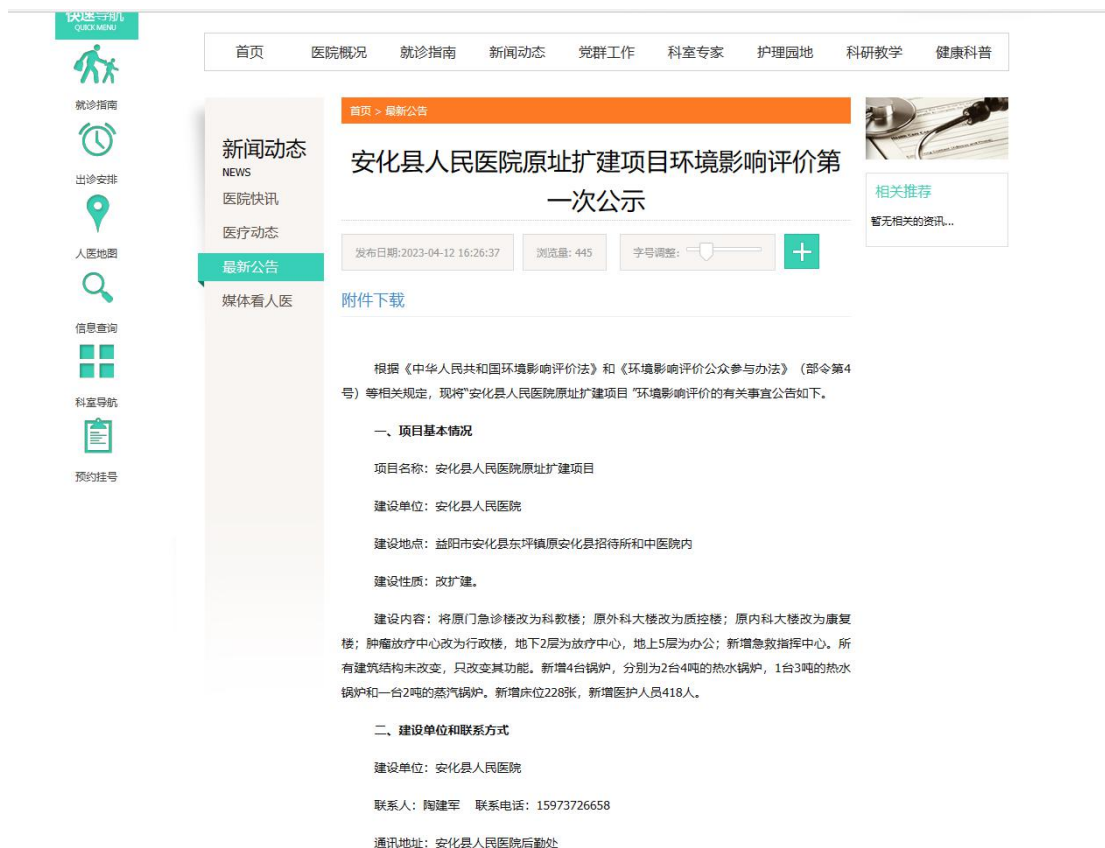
快速导航
QUICK MENU

就诊指南

出诊安排

人医地图

信息查询

科室导航

预约挂号

首页 医院概况 就诊指南 新闻动态 党群工作 科室专家 护理园地 科研教学 健康科普

新闻动态
NEWS

医院快讯

医疗动态

最新公告

媒体看人医

首页 > 最新公告

安化县人民医院原址扩建项目环境影响评价第一次公示

发布日期:2023-04-12 16:26:37 浏览量: 445 字号调整:

+

附件下载

根据《中华人民共和国环境影响评价法》和《环境影响评价公众参与办法》（部令第4号）等相关规定，现将"安化县人民医院原址扩建项目 "环境影响评价的有关事宜公告如下。

一、项目基本情况

项目名称：安化县人民医院原址扩建项目

建设单位：安化县人民医院

建设地点：益阳市安化县东坪镇原安化县招待所和中医院内

建设性质：改扩建。

建设内容：将原门急诊楼改为科教楼；原外科大楼改为质控楼；原内科大楼改为康复楼；肿瘤放疗中心改为行政楼，地下2层为放疗中心，地上5层为办公；新增急救指挥中心。所有建筑结构未改变，只改变其功能。新增4台锅炉，分别为2台4吨的热水锅炉，1台3吨的热水锅炉和一台2吨的蒸汽锅炉。新增床位228张，新增医护人员418人。

二、建设单位和联系方式

建设单位：安化县人民医院

联系人：陶建军 联系电话：15973726658

通讯地址：安化县人民医院后勤处

相关推荐

暂无相关的资讯...